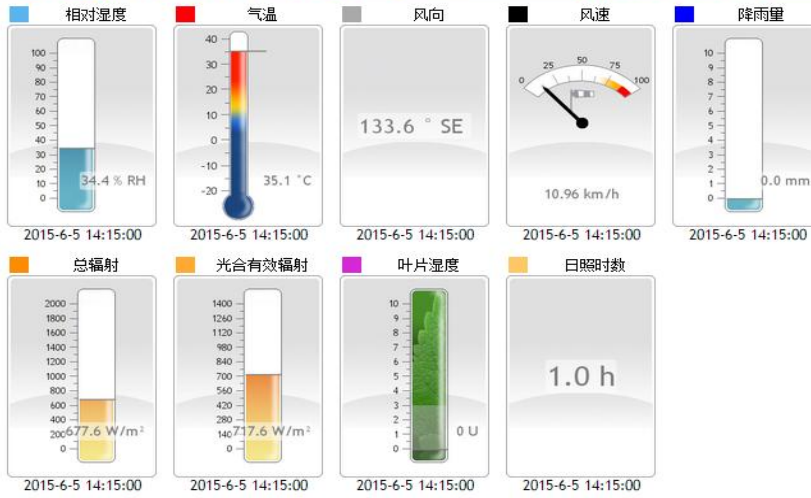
相对湿度

100
90
80
70
60
50
40
30
20
10
0

34.4 % RH

2015-6-5 14:15:00

气温

40
30
20
10
0
-10
-20

35.1 °C

2015-6-5 14:15:00

风向

133.6 ° SE

2015-6-5 14:15:00

风速

0
25
50
75
100

10.96 km/h

2015-6-5 14:15:00

降雨量

10
9
8
7
6
5
4
3
2
1
0

0.0 mm

2015-6-5 14:15:00

总辐射

2000
1800
1600
1400
1200
1000
800
600
400
200
0

677.6 W/m²

2015-6-5 14:15:00

光合有效辐射

1400
1260
1120
980
840
700
560
420
280
140
0

717.6 W/m²

2015-6-5 14:15:00

叶片湿度

10
9
8
7
6
5
4
3
2
1
0

0 U

2015-6-5 14:15:00

日照时数

1.0 h

2015-6-5 14:15:00